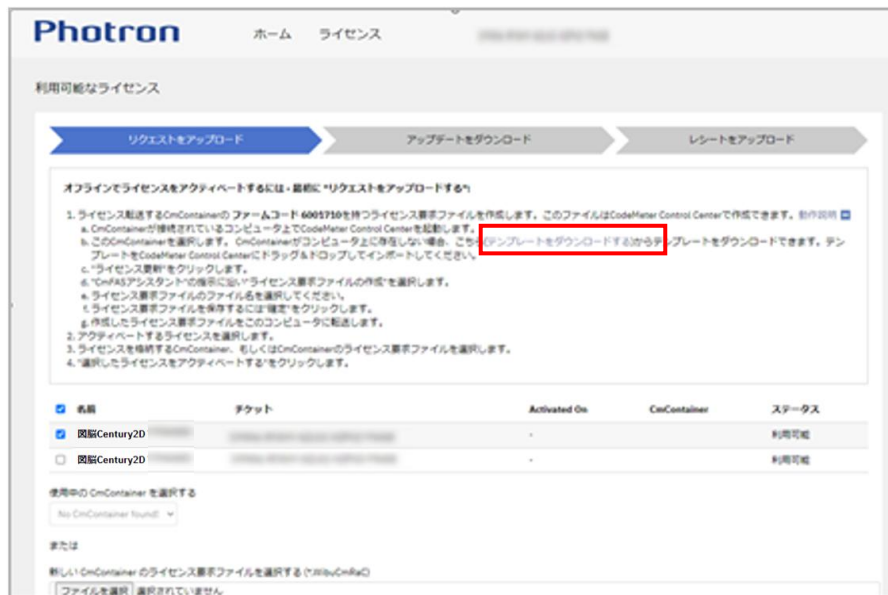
Photron ホーム ライセンス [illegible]

利用可能なライセンス

リクエストをアップロード

アップデートをダウンロード

レシートをアップロード

オフラインでライセンスをアクティベートするには・最初に "リクエストをアップロードする":

1. ライセンス転送するCmContainerの ファームコード 6001710を持つライセンス要求ファイルを作成します。このファイルはCodeMeter Control Centerで作成できます。動作説明
a. CmContainerが接続されているコンピュータ上でCodeMeter Control Centerを起動します。
b. このCmContainerを選択します。CmContainerがコンピュータ上に存在しない場合、こちら(テンプレートをダウンロードする)からテンプレートをダウンロードできます。テンプレートをCodeMeter Control Centerにドラッグ＆ドロップしてインポートしてください。
c. "ライセンス更新"をクリックします。
d. "CmFASアシスタントへの指示に従い"ライセンス要求ファイルの作成"を選択します。
e. ライセンス要求ファイルのファイル名を選択してください。
f. ライセンス要求ファイルを保存するには"確定"をクリックします。
g. 作成したライセンス要求ファイルをこのコンピュータに転送します。
2. アクティベートするライセンスを選択します。
3. ライセンスを格納するCmContainer、もしくはCmContainerのライセンス要求ファイルを選択します。
4. "選択したライセンスをアクティベートする"をクリックします。

| | 名称 | チケット | Activated On | CmContainer | ステータス |
|---|---|---|---|---|---|
| ☑ | 図脳Century2D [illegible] | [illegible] | - | | 利用可能 |
| ☐ | 図脳Century2D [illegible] | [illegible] | - | | 利用可能 |

使用中の CmContainer を選択する

No CmContainer found!

または

新しい CmContainer のライセンス要求ファイルを選択する (*.WibuCmRaC)

ファイルを選択 選択されていません